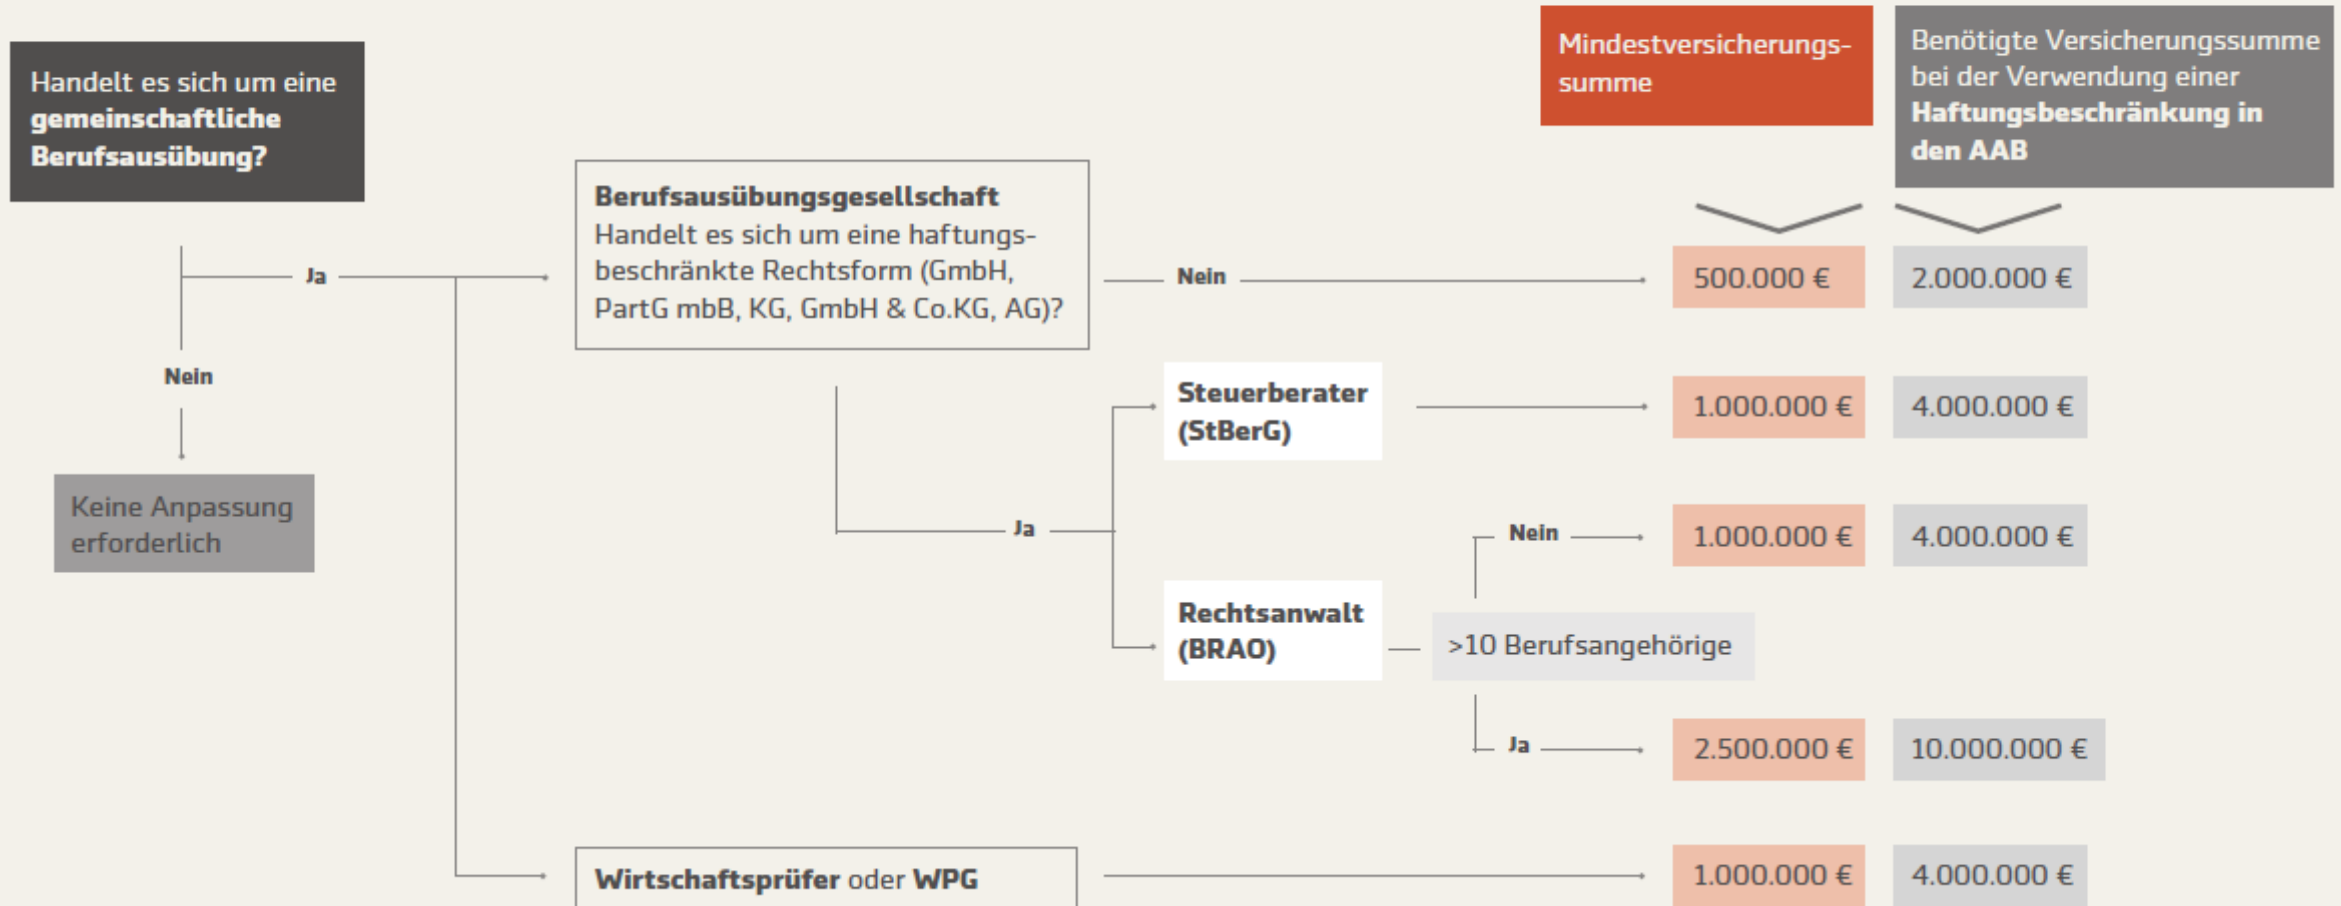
Mindestversicherungssumme

Benötigte Versicherungssumme bei der Verwendung einer **Haftungsbeschränkung in den AAB**

Handelt es sich um eine **gemeinschaftliche Berufsausübung?**

Ja

Nein

Keine Anpassung erforderlich

**Berufsausübungsgesellschaft**
Handelt es sich um eine haftungsbeschränkte Rechtsform (GmbH, PartG mbB, KG, GmbH & Co.KG, AG)?

Nein

500.000 €

2.000.000 €

Ja

**Steuerberater (StBerG)**

1.000.000 €

4.000.000 €

**Rechtsanwalt (BRAO)**

>10 Berufsangehörige

Nein

1.000.000 €

4.000.000 €

Ja

2.500.000 €

10.000.000 €

**Wirtschaftsprüfer** oder **WPG**

1.000.000 €

4.000.000 €